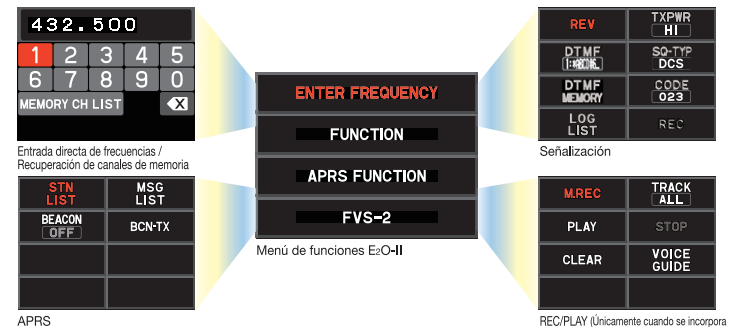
432.500

1 2 3 4 5
6 7 8 9 0
MEMORY CH LIST

Entrada directa de frecuencias / Recuperación de canales de memoria

STN LIST
MSG LIST
BEACON OFF
BCN-TX

APRS

ENTER FREQUENCY
FUNCTION
APRS FUNCTION
FVS-2

Menú de funciones E2O-II

REV
TXPWR HI
DTMF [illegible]
SQ-TYP DCS
DTMF MEMORY
CODE 023
LOG LIST
REC

Señalización

M.REC
TRACK ALL
PLAY
STOP
CLEAR
VOICE GUIDE

REC/PLAY (Únicamente cuando se incorpora